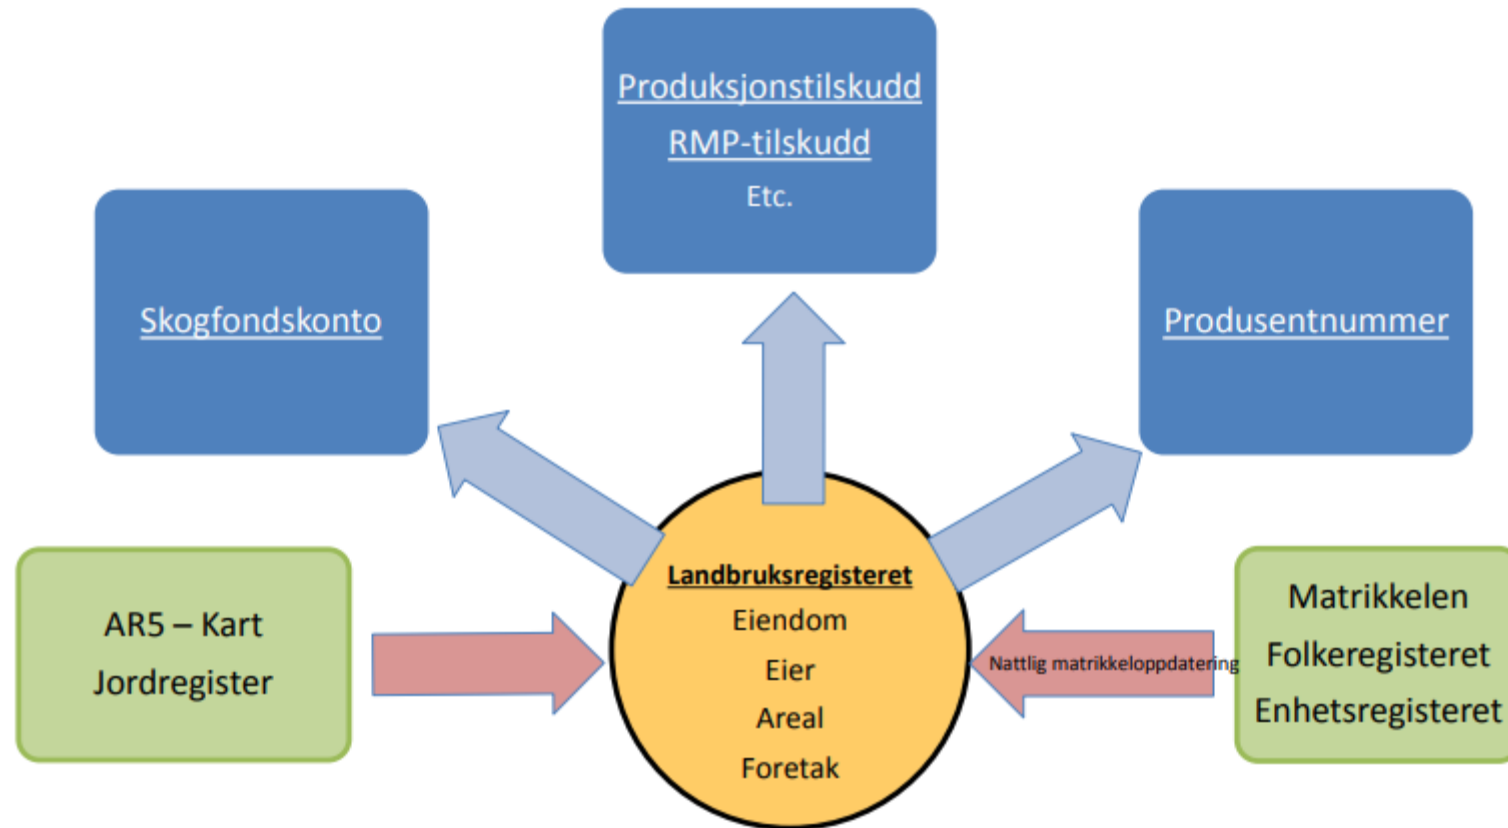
Produksjonstilskudd
RMP-tilskudd
Etc.

Skogfondskonto

Produsentnummer

AR5 – Kart
Jordregister

Landbruksregisteret
Eiendom
Eier
Areal
Foretak

Nattlig matrikkeloppdatering

Matrikkelen
Folkeregisteret
Enhetsregisteret